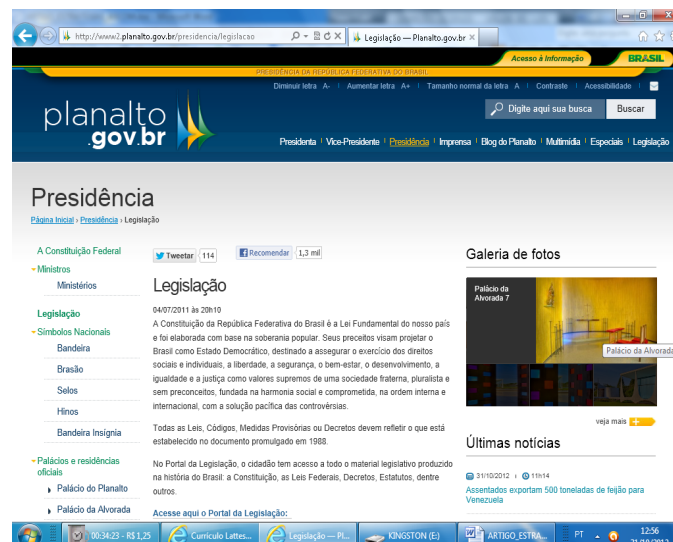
http://www2.planalto.gov.br/presidencia/legislacao
Legislação — Planalto.gov.br

Acesso à Informação
BRASIL
PRESIDÊNCIA DA REPÚBLICA FEDERATIVA DO BRASIL
Diminuir letra A- | Aumentar letra A+ | Tamanho normal da letra A | Contraste | Acessibilidade

planalto
.gov.br

Digite aqui sua busca
Buscar

Presidenta | Vice-Presidente | Presidência | Imprensa | Blog do Planalto | Multimídia | Especiais | Legislação

Presidência
Página Inicial › Presidência › Legislação

A Constituição Federal
Ministros
Ministérios
Legislação
Símbolos Nacionais
Bandeira
Brasão
Selos
Hinos
Bandeira Insígnia
Palácios e residências oficiais
Palácio do Planalto
Palácio da Alvorada

Tweetar 114
Recomendar 1,3 mil

Legislação

04/07/2011 às 20h10

A Constituição da República Federativa do Brasil é a Lei Fundamental do nosso país e foi elaborada com base na soberania popular. Seus preceitos visam projetar o Brasil como Estado Democrático, destinado a assegurar o exercício dos direitos sociais e individuais, a liberdade, a segurança, o bem-estar, o desenvolvimento, a igualdade e a justiça como valores supremos de uma sociedade fraterna, pluralista e sem preconceitos, fundada na harmonia social e comprometida, na ordem interna e internacional, com a solução pacífica das controvérsias.

Todas as Leis, Códigos, Medidas Provisórias ou Decretos devem refletir o que está estabelecido no documento promulgado em 1988.

No Portal da Legislação, o cidadão tem acesso a todo o material legislativo produzido na história do Brasil: a Constituição, as Leis Federais, Decretos, Estatutos, dentre outros.

Acesse aqui o Portal da Legislação:

Galeria de fotos
Palácio da Alvorada 7
Palácio da Alvorada
veja mais

Últimas notícias
31/10/2012 11h14
Assentados exportam 500 toneladas de feijão para Venezuela

00:34:23 - R$ 1,25
Curriculo Lattes...
Legislação — Pl...
KINGSTON (E:)
ARTIGO_ESTRA...
PT
12:56
31/10/2012